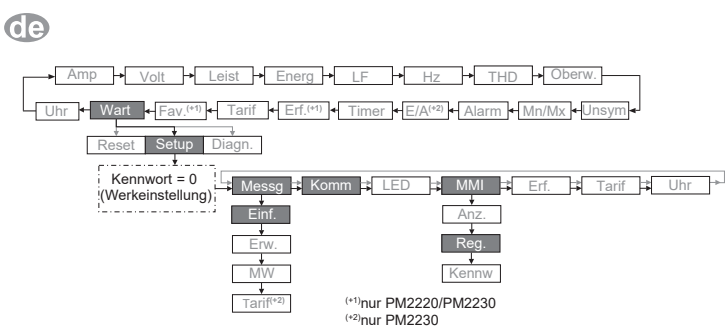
de

Amp Volt Leist Energ LF Hz THD Oberw.

Uhr Wart Fav.$^{(+1)}$ Tarif Erf.$^{(+1)}$ Timer E/A$^{(+2)}$ Alarm Mn/Mx Unsym

Reset Setup Diagn.

Kennwort = 0 (Werkeinstellung)

Messg Komm LED MMI Erf. Tarif Uhr

Einf.

Erw.

MW

Tarif$^{(+2)}$

Anz.

Reg.

Kennw

$^{(+1)}$nur PM2220/PM2230
$^{(+2)}$nur PM2230